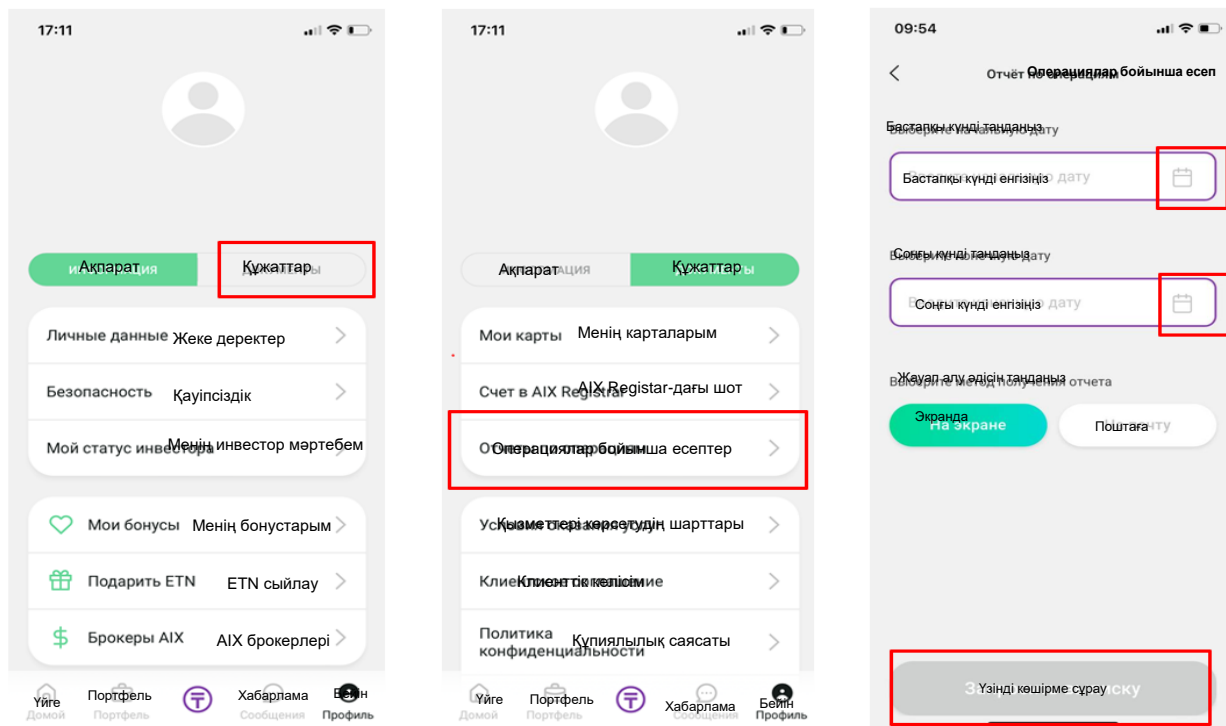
17:11

Ақпарат
Құжаттар

Личные данные Жеке деректер
Безопасность Қауіпсіздік
Мой статус инвестора Менің инвестор мәртебем

Мои бонусы Менің бонустарым
Подарить ETN ETN сыйлау
Брокеры AIX AIX брокерлері

Үйге Домой
Портфель Портфель
Хабарлама Сообщения
Бейін Профиль

17:11

Ақпарат
Құжаттар

Мои карты Менің карталарым
Счет в AIX Registrar AIX Registar-дағы шот
Операциялар бойынша есептер
Қызметтері көрсетудің шарттары
Клиенттік келісім
Политика конфиденциальности Құпиялылық саясаты

Үйге Домой
Портфель Портфель
Хабарлама Сообщения
Бейін Профиль

09:54

Операциялар бойынша есеп

Бастапқы күнді таңдаңыз
Бастапқы күнді енгізіңіз

Соңғы күнді таңдаңыз
Соңғы күнді енгізіңіз

Жауап алу әдісін таңдаңыз
Выберите метод получения отчета

Экранда
На экране
Поштаға

Үзінді көшірме сұрау